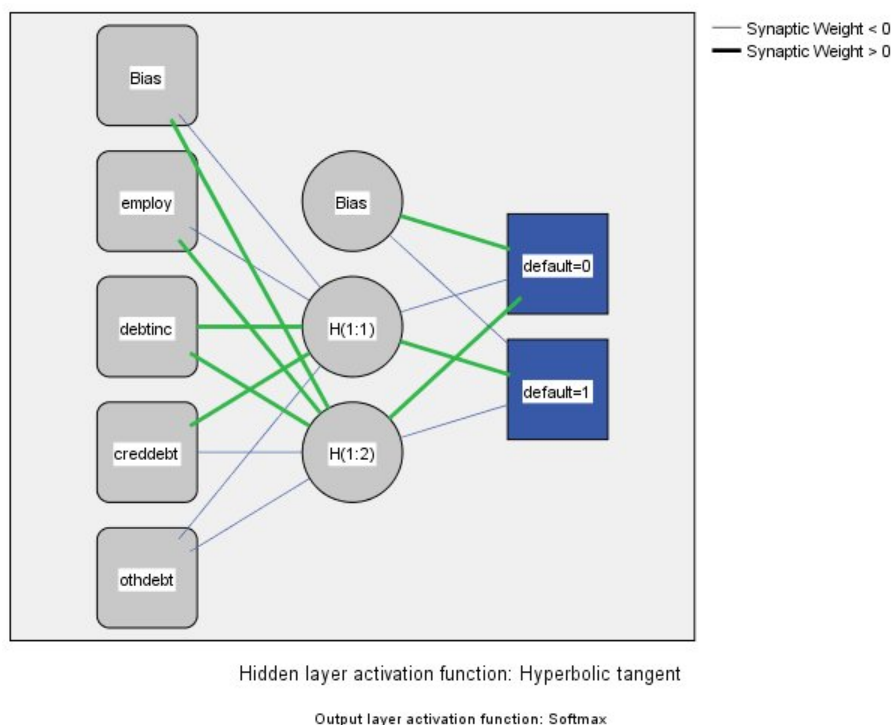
Synaptic Weight < 0
Synaptic Weight > 0

Bias
employ
debtinc
creddebt
othdebt

Bias
H(1:1)
H(1:2)

default=0
default=1

Hidden layer activation function: Hyperbolic tangent

Output layer activation function: Softmax